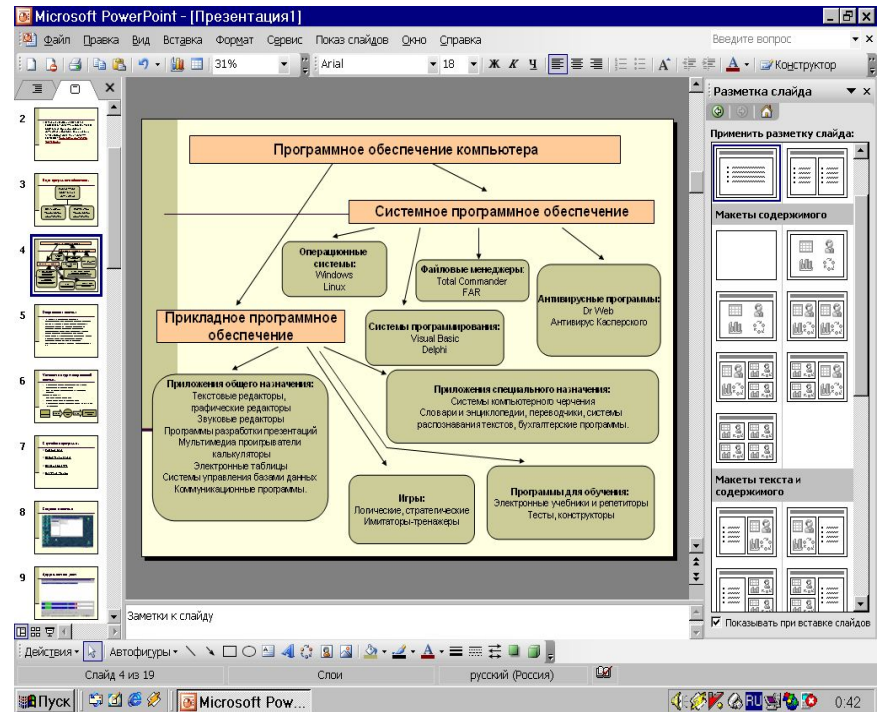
Microsoft PowerPoint - [Презентация1]

Файл Правка Вид Вставка Формат Сервис Показ слайдов Окно Справка

Введите вопрос

31%

Arial

18

Ж К Ч

Конструктор

Разметка слайда

Применить разметку слайда:

Макеты содержимого

Макеты текста и содержимого

Показывать при вставке слайдов

Программное обеспечение компьютера

Системное программное обеспечение

Операционные системы:
Windows
Linux

Файловые менеджеры:
Total Commander
FAR

Антивирусные программы:
Dr Web
Антивирус Касперского

Прикладное программное обеспечение

Системы программирования:
Visual Basic
Delphi

Приложения общего назначения:
Текстовые редакторы,
графические редакторы
Звуковые редакторы
Программы разработки презентаций
Мультимедиа проигрыватели
калькуляторы
Электронные таблицы
Системы управления базами данных
Коммуникационные программы.

Приложения специального назначения:
Системы компьютерного черчения
Словари и энциклопедии, переводчики, системы распознавания текстов, бухгалтерские программы.

Игры:
Логические, стратегические
Имитаторы-тренажеры

Программы для обучения:
Электронные учебники и репетиторы
Тесты, конструкторы

Заметки к слайду

Действия

Автофигуры

Слайд 4 из 19

Слои

русский (Россия)

Пуск

Microsoft Pow...

RU

0:42